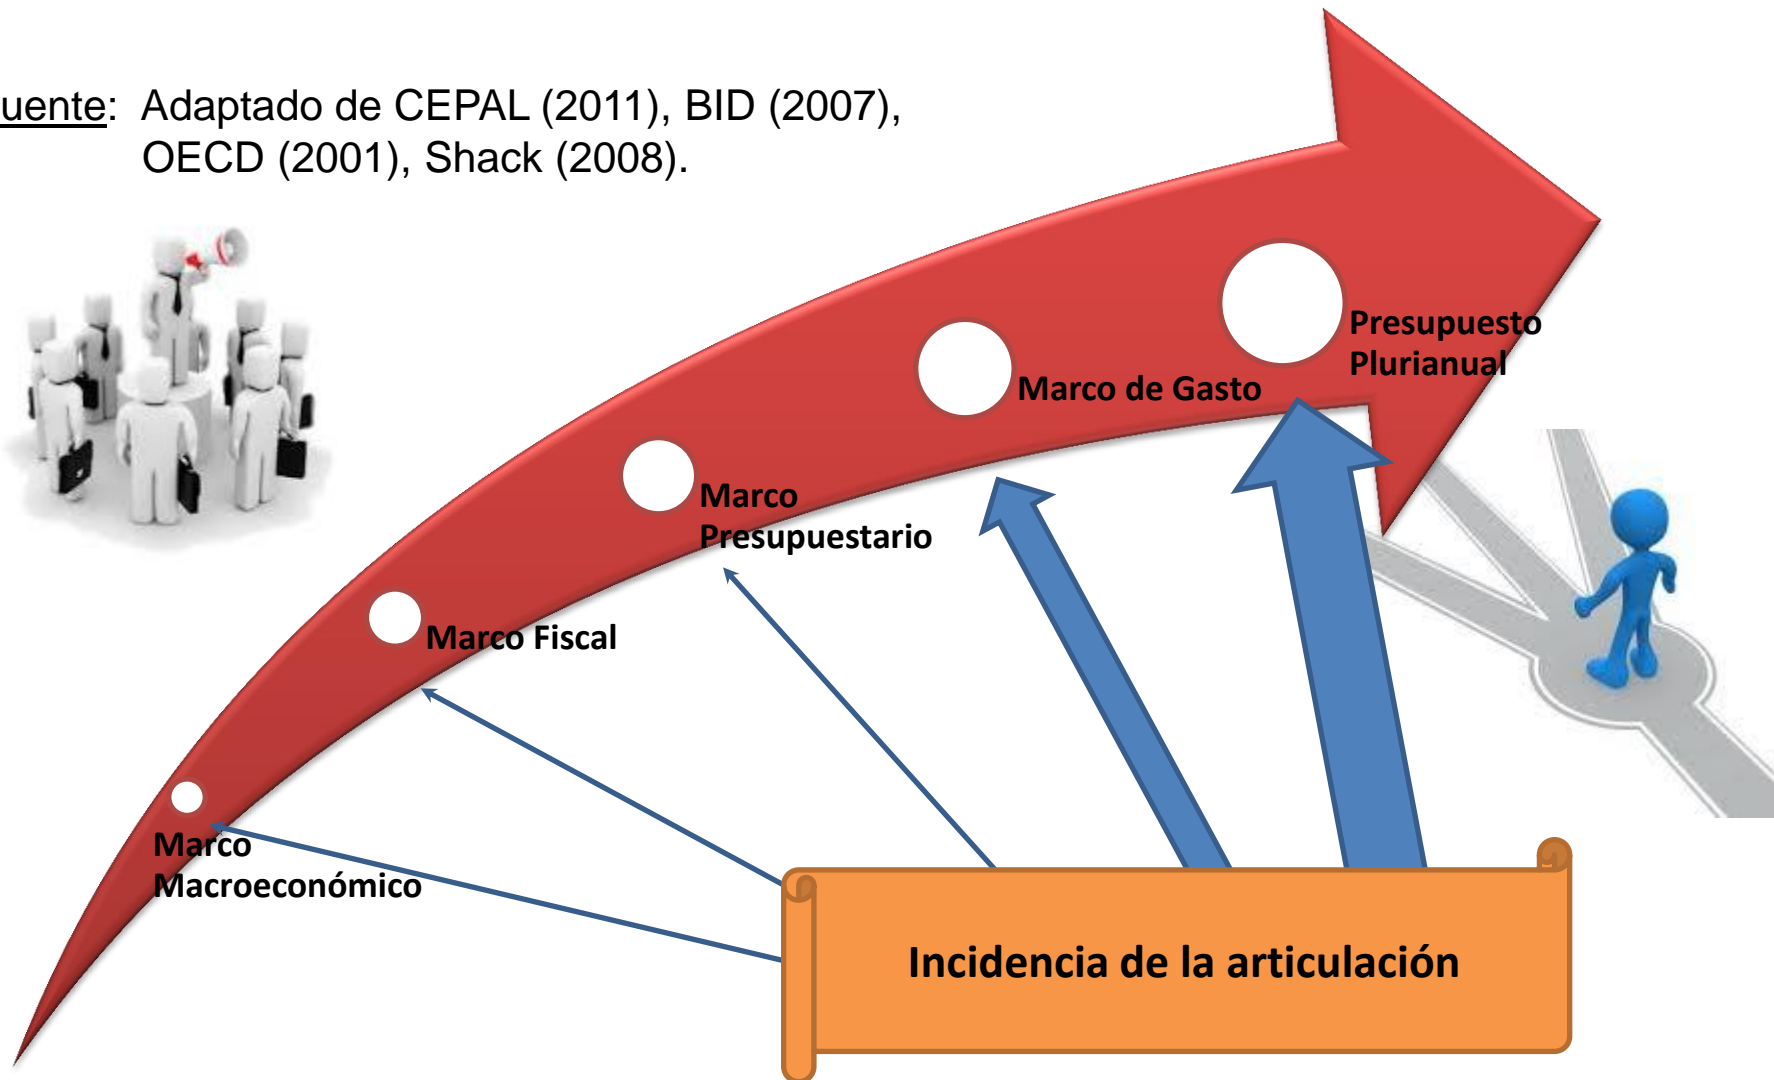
uente: Adaptado de CEPAL (2011), BID (2007), OECD (2001), Shack (2008).

Presupuesto Plurianual

Marco de Gasto

Marco Presupuestario

Marco Fiscal

Marco Macroeconómico

Incidencia de la articulación